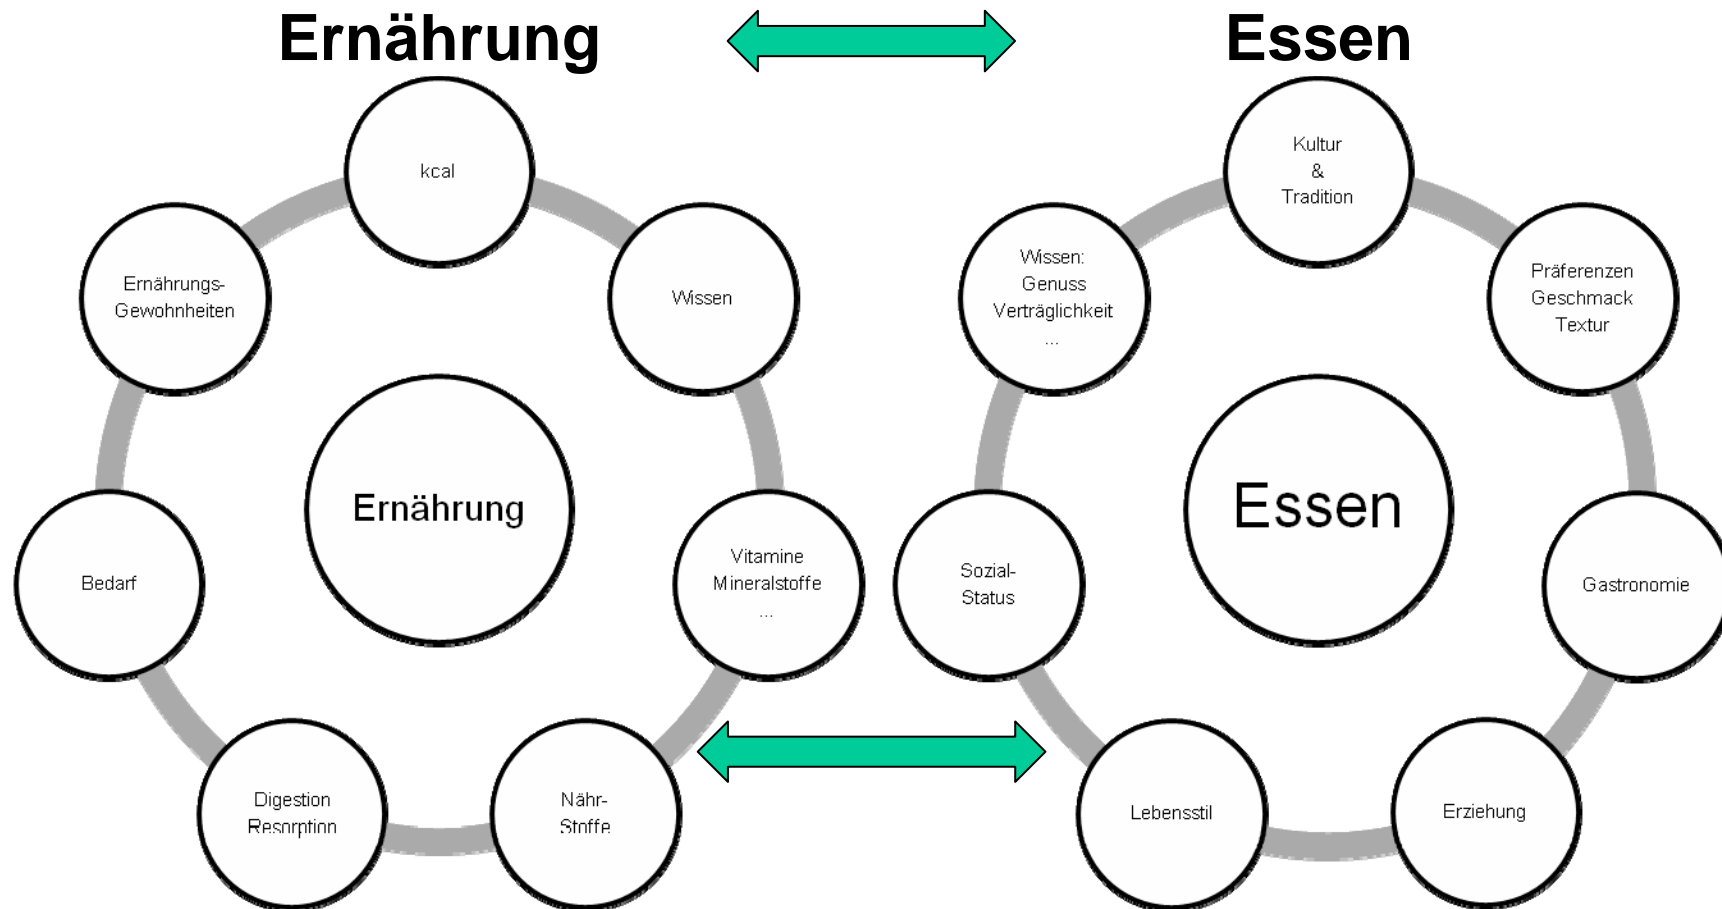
Ernährung

Essen

kcal

Ernährungs-Gewohnheiten

Wissen

Ernährung

Bedarf

Vitamine
Mineralstoffe
...

Digestion
Resorption

Nähr-Stoffe

Kultur
&
Tradition

Wissen:
Genuss
Verträglichkeit
...

Präferenzen
Geschmack
Textur

Essen

Sozial-Status

Gastronomie

Lebensstil

Erziehung